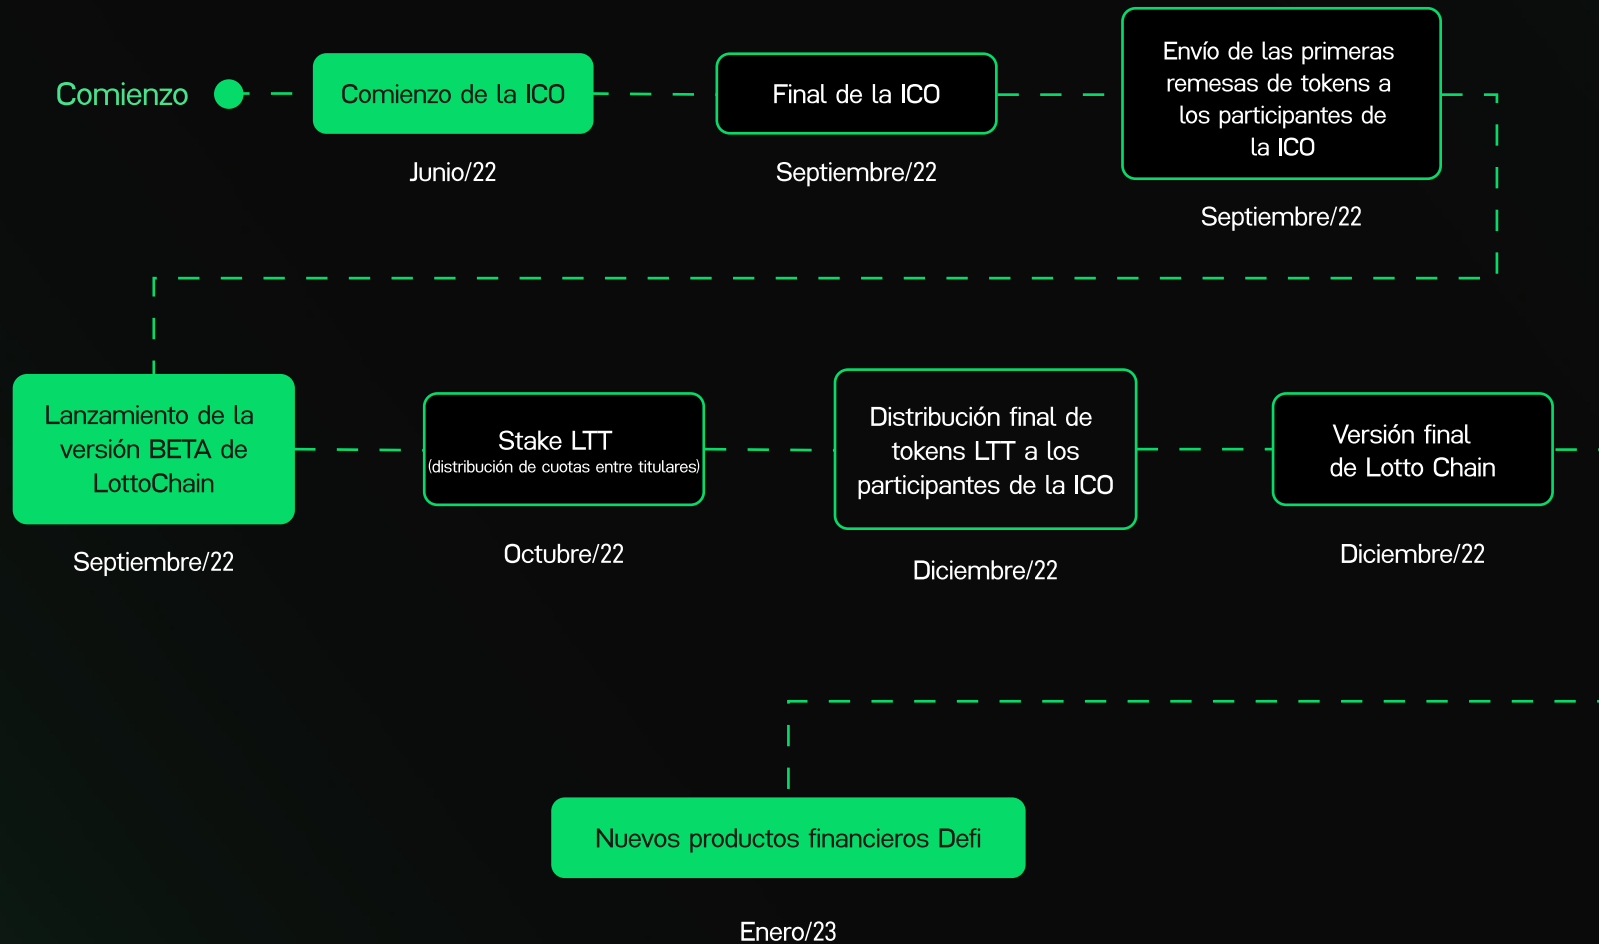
Comienzo

Comienzo de la ICO

Junio/22

Final de la ICO

Septiembre/22

Envío de las primeras remesas de tokens a los participantes de la ICO

Septiembre/22

Lanzamiento de la versión BETA de LottoChain

Septiembre/22

Stake LTT
(distribución de cuotas entre titulares)

Octubre/22

Distribución final de tokens LTT a los participantes de la ICO

Diciembre/22

Versión final de Lotto Chain

Diciembre/22

Nuevos productos financieros Defi

Enero/23